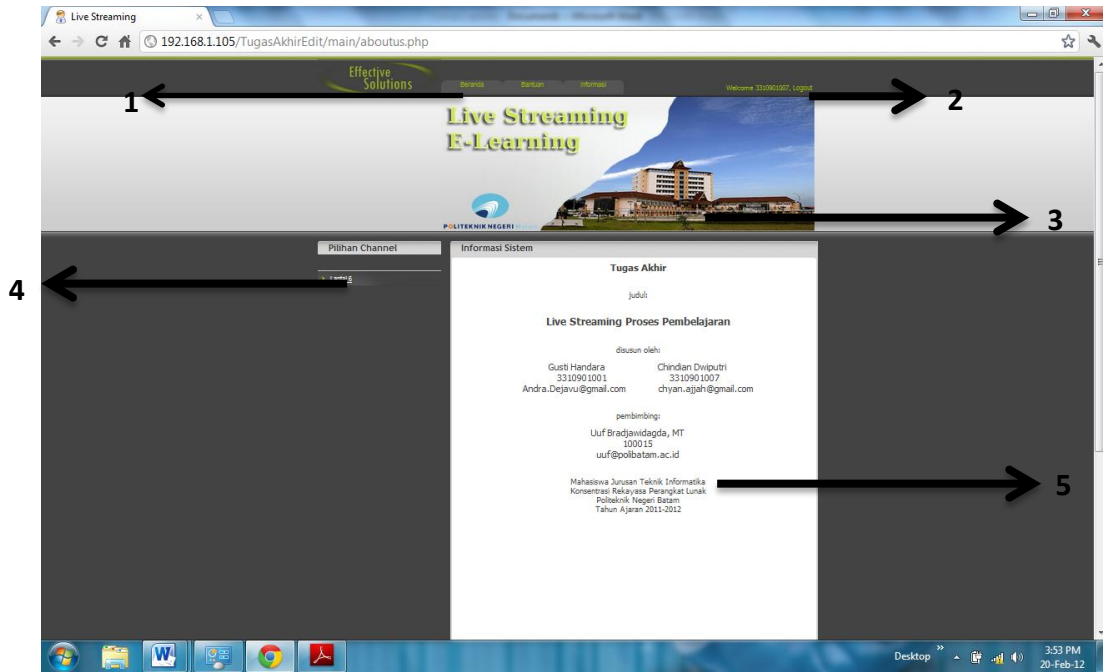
Live Streaming ×

192.168.1.105/TugasAkhirEdit/main/aboutus.php

Effective Solutions

Beranda Bantuan Informasi

Welcome 3310901007, Logout

1

2

Live Streaming
E-Learning

POLITEKNIK NEGERI

3

Pilihan Channel

4

Informasi Sistem

Tugas Akhir

judul:

Live Streaming Proses Pembelajaran

disusun oleh:

Gusti Handara
3310901001
Andra.Dejavu@gmail.com

Chindian Dwiputri
3310901007
chyan.ajjah@gmail.com

pembimbing:

Uuf Bradjawidagda, MT
100015
uuf@polibatam.ac.id

Mahasiswa Jurusan Teknik Informatika
Konsentrasi Rekayasa Perangkat Lunak
Politeknik Negeri Batam
Tahun Ajaran 2011-2012

5

Desktop

3:53 PM
20-Feb-12